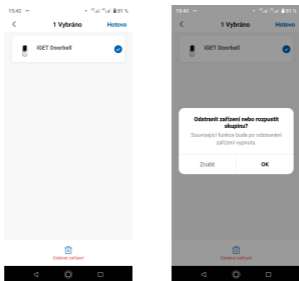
15:42

1 Vybráno

Hotovo

iGET Doorbell

Odebrat zařízení

15:42

1 Vybráno

Hotovo

iGET Doorbell

Odstranit zařízení nebo rozpustit skupinu?

Související funkce bude po odstranění zařízení vypnuta.

Zrušit

OK

Odebrat zařízení